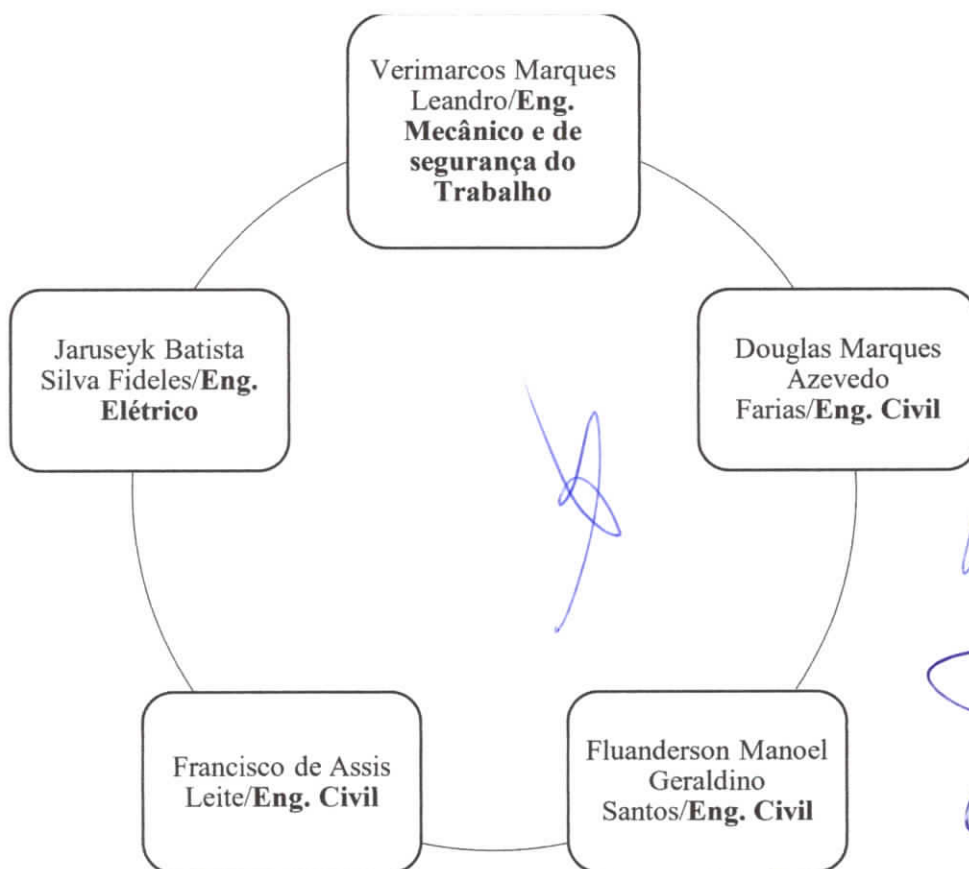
Verimarcos Marques Leandro/Eng. Mecânico e de segurança do Trabalho

Jaruseyk Batista Silva Fideles/Eng. Elétrico

Douglas Marques Azevedo Farias/Eng. Civil

Francisco de Assis Leite/Eng. Civil

Fluanderson Manoel Geraldino Santos/Eng. Civil